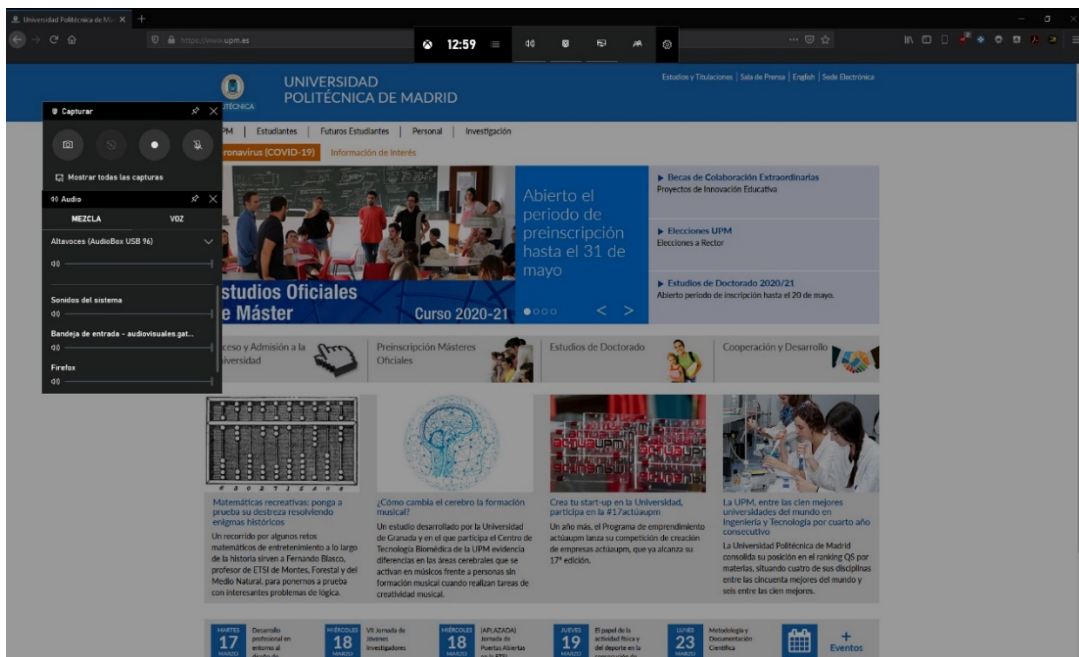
Universidad Politécnica de Ma... ×

https://www.upm.es

12:59

UNIVERSIDAD POLITÉCNICA DE MADRID

Estudios y Titulaciones | Sala de Prensa | English | Sede Electrónica

Capturar

Mostrar todas las capturas

Audio

MEZCLA

VOZ

Altavoces (AudioBox USB 96)

Sonidos del sistema

Bandeja de entrada - audiovisuales.gat...

Firefox

UPM | Estudiantes | Futuros Estudiantes | Personal | Investigación

Coronavirus (COVID-19) Información de interés

Estudios Oficiales de Máster

Curso 2020-21

Abierto el periodo de preinscripción hasta el 31 de mayo

Becas de Colaboración Extraordinarias
Proyectos de Innovación Educativa

Elecciones UPM
Elecciones a Rector

Estudios de Doctorado 2020/21
Abierto periodo de inscripción hasta el 20 de mayo.

Acceso y Admisión a la Universidad

Preinscripción Másteres Oficiales

Estudios de Doctorado

Cooperación y Desarrollo

Matemáticas recreativas: ponga a prueba su destreza resolviendo enigmas históricos
Un recorrido por algunos retos matemáticos de entretenimiento a lo largo de la historia sirven a Fernando Blasco, profesor de ETSI de Montes, Forestal y del Medio Natural, para ponernos a prueba con interesantes problemas de lógica.

¿Cómo cambia el cerebro la formación musical?
Un estudio desarrollado por la Universidad de Granada y en el que participa el Centro de Tecnología Biomédica de la UPM evidencia diferencias en las áreas cerebrales que se activan en músicos frente a personas sin formación musical cuando realizan tareas de creatividad musical.

Crea tu start-up en la Universidad, participa en la #17actúaupm
Un año más, el Programa de emprendimiento actúaupm lanza su competición de creación de empresas actúaupm, que ya alcanza su 17ª edición.

La UPM, entre las cien mejores universidades del mundo en Ingeniería y Tecnología por cuarto año consecutivo
La Universidad Politécnica de Madrid consolida su posición en el ranking QS por materias, situando cuatro de sus disciplinas entre las cincuenta mejores del mundo y seis entre las cien mejores.

MARTES 17 MARZO Desarrollo profesional en entorno al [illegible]

MIÉRCOLES 18 MARZO VII Jornada de Jóvenes Investigadores

MIÉRCOLES 18 MARZO (APLAZADA) Jornada de Puertas Abiertas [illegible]

JUEVES 19 MARZO El papel de la actividad física y del deporte en la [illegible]

LUNES 23 MARZO Metodología y Documentación Científica

+ Eventos